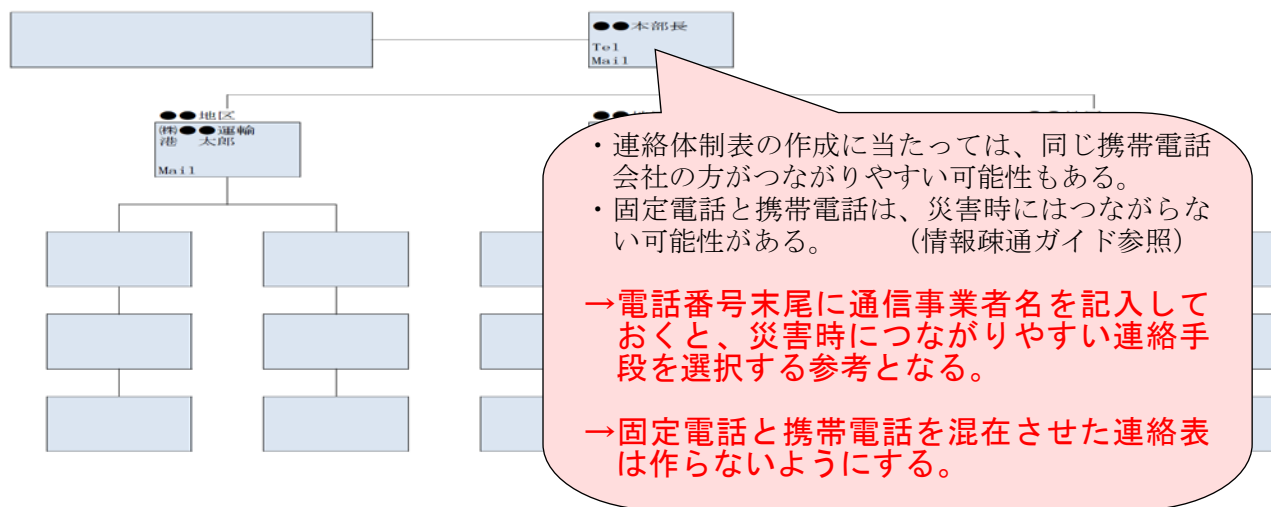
●●本部長
Tel
Mail

●●地区
(株)●●運輸
港 太郎

Mail

・連絡体制表の作成に当たっては、同じ携帯電話会社の方がつながりやすい可能性もある。
・固定電話と携帯電話は、災害時にはつながらない可能性がある。 (情報疎通ガイド参照)

→電話番号末尾に通信事業者名を記入しておくと、災害時につながりやすい連絡手段を選択する参考となる。

→固定電話と携帯電話を混在させた連絡表は作らないようにする。